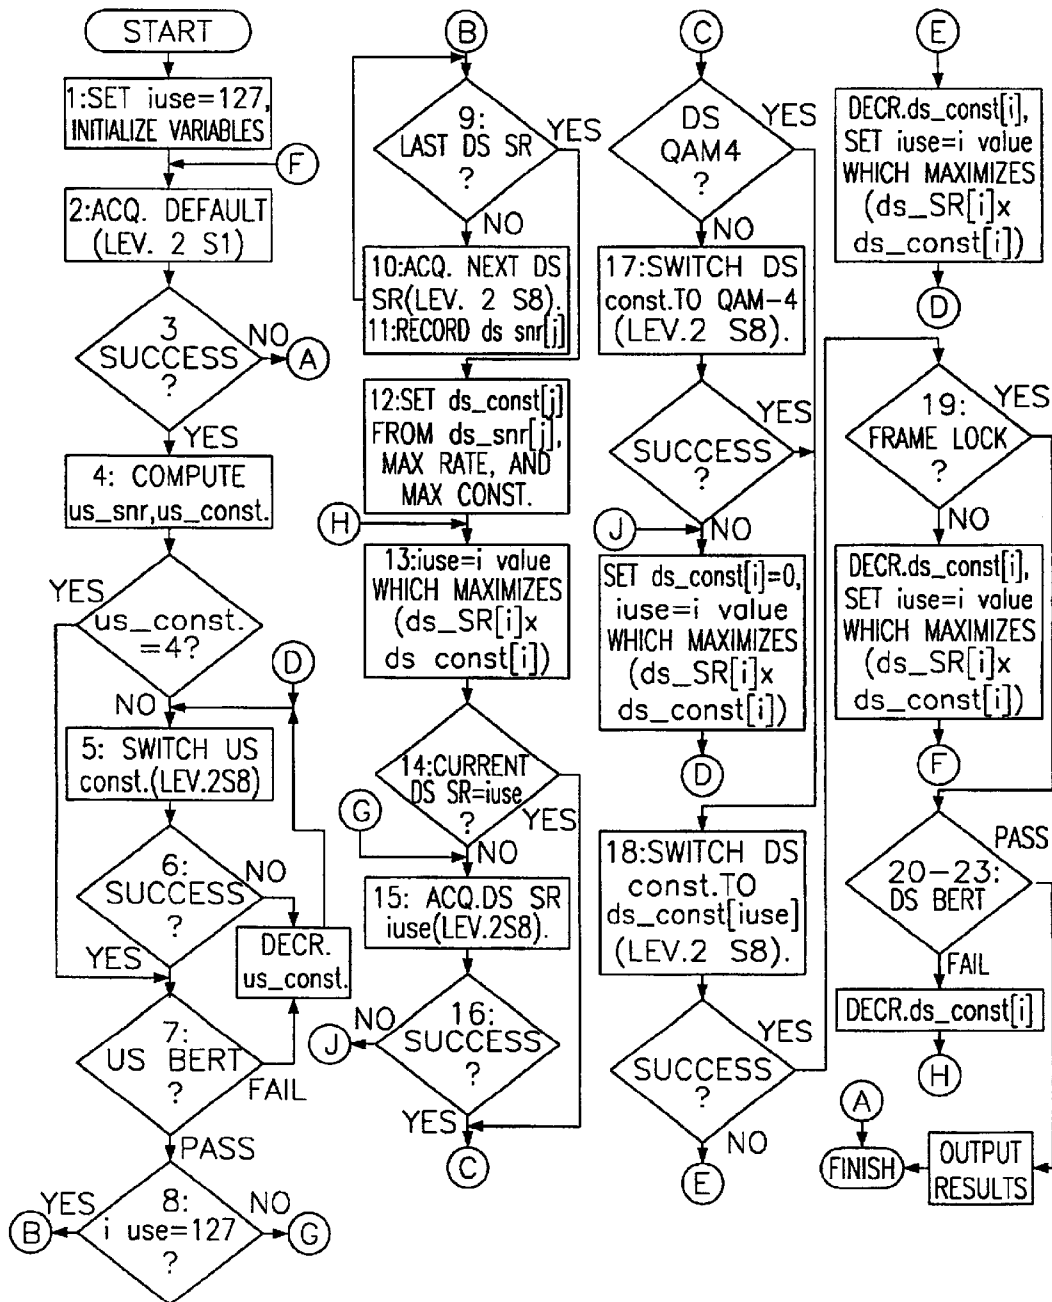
START

1:SET iuse=127, INITIALIZE VARIABLES

F

2:ACQ. DEFAULT (LEV. 2 S1)

3 SUCCESS ?

NO

A

YES

4: COMPUTE us_snr,us_const.

YES

us_const. =4?

D

NO

5: SWITCH US const.(LEV.2S8)

6: SUCCESS ?

NO

DECR. us_const.

YES

7: US BERT ?

FAIL

PASS

8: i use=127 ?

YES

B

NO

G

B

9: LAST DS SR ?

YES

NO

10:ACQ. NEXT DS SR(LEV. 2 S8). 11:RECORD ds snr[j]

12:SET ds_const[j] FROM ds_snr[j], MAX RATE, AND MAX CONST.

H

13:iuse=i value WHICH MAXIMIZES (ds_SR[i]x ds const[i])

14:CURRENT DS SR=iuse ?

YES

G

NO

15: ACQ.DS SR iuse(LEV.2S8).

16: SUCCESS ?

NO

J

YES

C

C

DS QAM4 ?

YES

NO

17:SWITCH DS const.TO QAM-4 (LEV.2 S8).

SUCCESS ?

YES

J

NO

SET ds_const[i]=0, iuse=i value WHICH MAXIMIZES (ds_SR[i]x ds_const[i])

D

18:SWITCH DS const.TO ds_const[iuse] (LEV.2 S8).

SUCCESS ?

YES

NO

E

E

DECR.ds_const[i], SET iuse=i value WHICH MAXIMIZES (ds_SR[i]x ds_const[i])

D

19: FRAME LOCK ?

YES

NO

DECR.ds_const[i], SET iuse=i value WHICH MAXIMIZES (ds_SR[i]x ds_const[i])

F

20-23: DS BERT

PASS

FAIL

DECR.ds_const[i]

H

A

FINISH

OUTPUT RESULTS